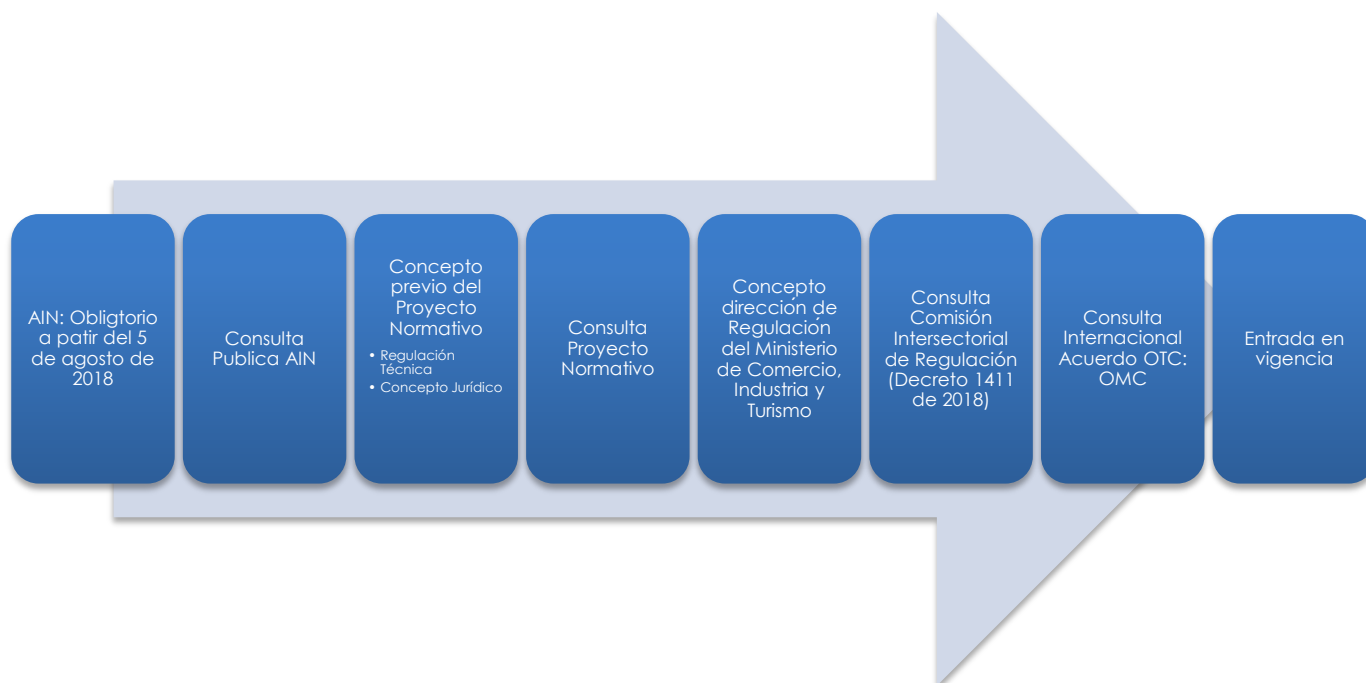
AIN: Obligtorio a patir del 5 de agosto de 2018

Consulta Publica AIN

Concepto previo del Proyecto Normativo

• Regulación Técnica
• Concepto Jurídico

Consulta Proyecto Normativo

Concepto dirección de Regulación del Ministerio de Comercio, Industria y Turismo

Consulta Comisión Intersectorial de Regulación (Decreto 1411 de 2018)

Consulta Internacional Acuerdo OTC: OMC

Entrada en vigencia